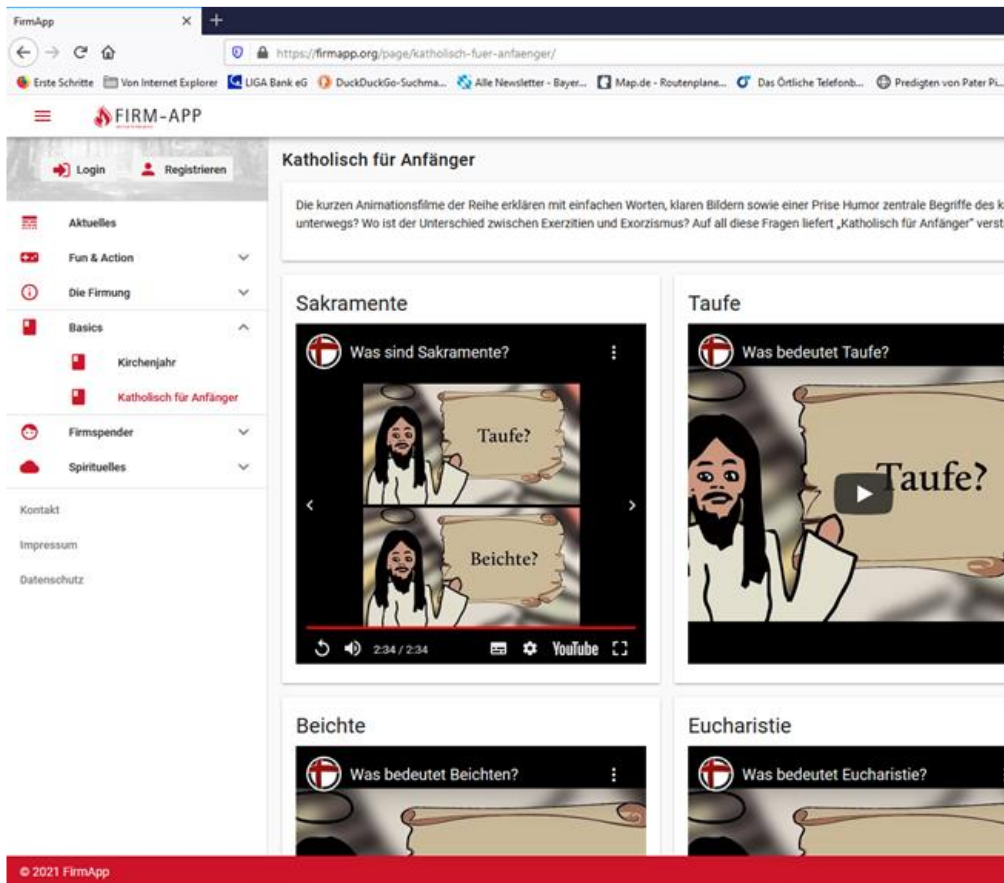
FirmApp ×

https://firmapp.org/page/katholisch-fuer-anfaenger/

Erste Schritte Von Internet Explorer LIGA Bank eG DuckDuckGo-Suchma... Alle Newsletter - Bayer... Map.de - Routenplane... Das Örtliche Telefonb... Predigten von Pater Pi...

FIRM-APP

Login Registrieren

Aktuelles
Fun & Action
Die Firmung
Basics
Kirchenjahr
Katholisch für Anfänger
Firmspender
Spirituelles

Kontakt
Impressum
Datenschutz

Katholisch für Anfänger

Die kurzen Animationsfilme der Reihe erklären mit einfachen Worten, klaren Bildern sowie einer Prise Humor zentrale Begriffe des k unterwegs? Wo ist der Unterschied zwischen Exerzitien und Exorzismus? Auf all diese Fragen liefert „Katholisch für Anfänger" verst

Sakramente

Was sind Sakramente?

Taufe?

Beichte?

2:34 / 2:34 YouTube

Taufe

Was bedeutet Taufe?

Taufe?

Beichte

Was bedeutet Beichten?

Eucharistie

Was bedeutet Eucharistie?

© 2021 FirmApp